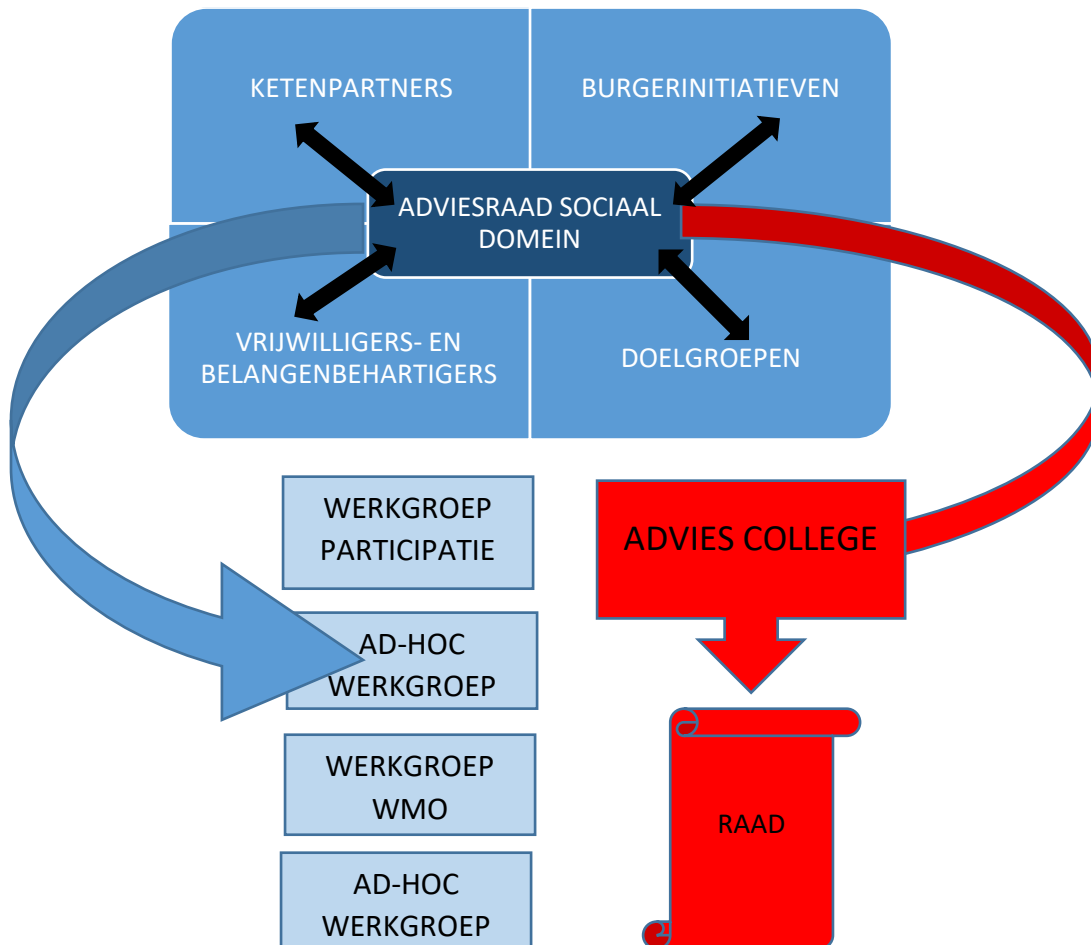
KETENPARTNERS

BURGERINITIATIEVEN

ADVIESRAAD SOCIAAL DOMEIN

VRIJWILLIGERS- EN BELANGENBEHARTIGERS

DOELGROEPEN

WERKGROEP PARTICIPATIE

ADVIES COLLEGE

AD-HOC WERKGROEP

WERKGROEP WMO

RAAD

AD-HOC WERKGROEP